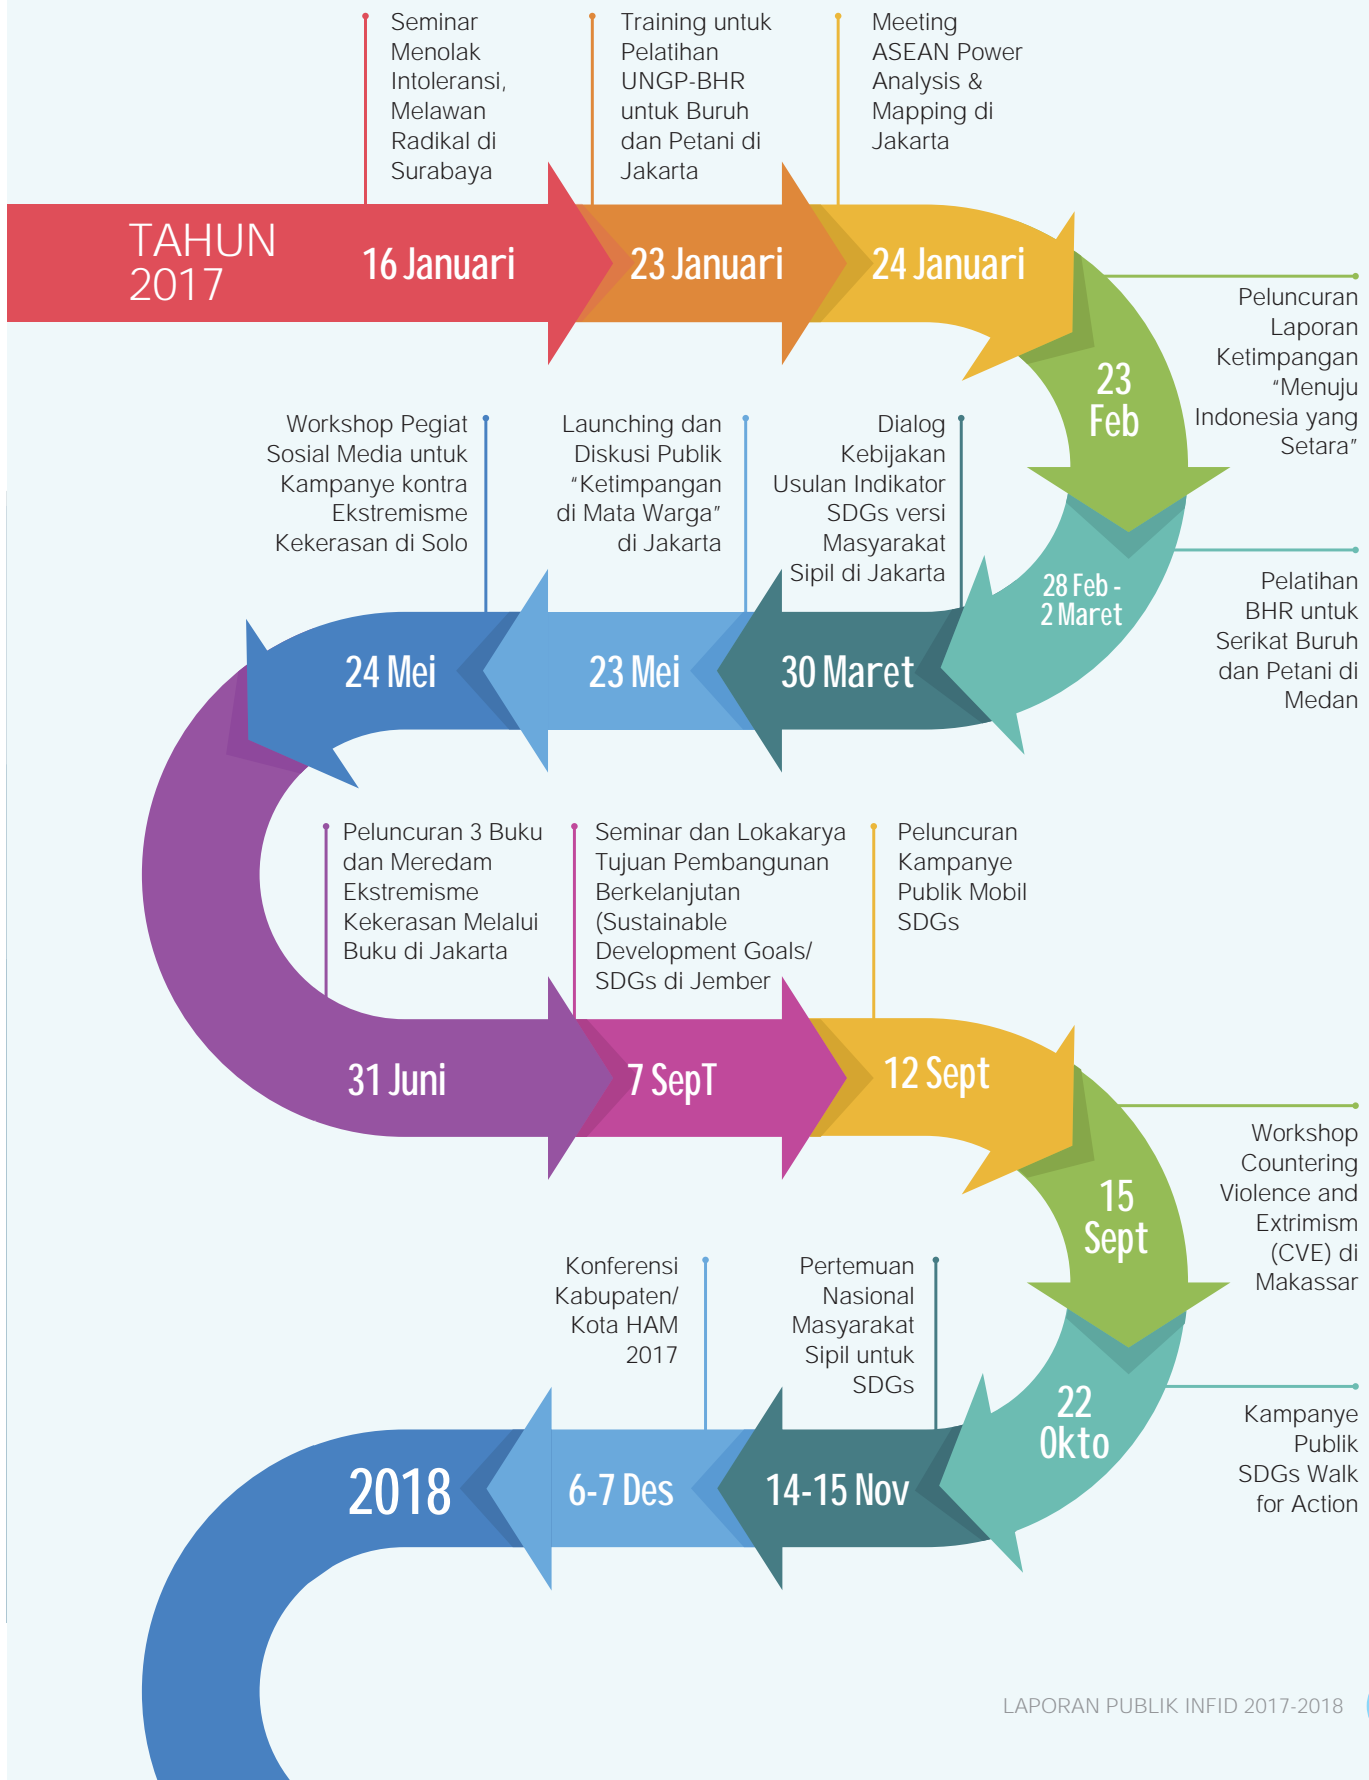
Seminar Menolak Intoleransi, Melawan Radikal di Surabaya

Training untuk Pelatihan UNGP-BHR untuk Buruh dan Petani di Jakarta

Meeting ASEAN Power Analysis & Mapping di Jakarta

TAHUN 2017

16 Januari

23 Januari

24 Januari

23 Feb

Peluncuran Laporan Ketimpangan "Menuju Indonesia yang Setara"

Workshop Pegiat Sosial Media untuk Kampanye kontra Ekstremisme Kekerasan di Solo

Launching dan Diskusi Publik "Ketimpangan di Mata Warga" di Jakarta

Dialog Kebijakan Usulan Indikator SDGs versi Masyarakat Sipil di Jakarta

28 Feb - 2 Maret

Pelatihan BHR untuk Serikat Buruh dan Petani di Medan

24 Mei

23 Mei

30 Maret

Peluncuran 3 Buku dan Meredam Ekstremisme Kekerasan Melalui Buku di Jakarta

Seminar dan Lokakarya Tujuan Pembangunan Berkelanjutan (Sustainable Development Goals/ SDGs di Jember

Peluncuran Kampanye Publik Mobil SDGs

31 Juni

7 SepT

12 Sept

15 Sept

Workshop Countering Violence and Extrimism (CVE) di Makassar

Konferensi Kabupaten/ Kota HAM 2017

Pertemuan Nasional Masyarakat Sipil untuk SDGs

22 Okto

Kampanye Publik SDGs Walk for Action

2018

6-7 Des

14-15 Nov

LAPORAN PUBLIK INFID 2017-2018